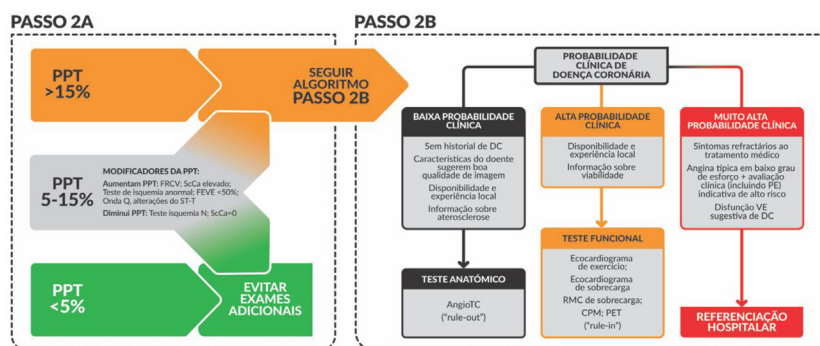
PASSO 2A

PPT
>15%

SEGUIR ALGORITMO PASSO 2B

PPT
5-15%

MODIFICADORES DA PPT:
Aumentam PPT: FRCV; ScCa elevado; Teste de isquemia anormal; FEVE <50%; Onda Q, alterações do ST-T
Diminui PPT: Teste isquemia N; ScCa=0

PPT
<5%

EVITAR EXAMES ADICIONAIS

PASSO 2B

PROBABILIDADE CLÍNICA DE DOENÇA CORONÁRIA

BAIXA PROBABILIDADE CLÍNICA

Sem historial de DC

Características do doente sugerem boa qualidade de imagem

Disponibilidade e experiência local

Informação sobre aterosclerose

TESTE ANATÓMICO

AngioTC
("rule-out")

ALTA PROBABILIDADE CLÍNICA

Disponibilidade e experiência local

Informação sobre viabilidade

TESTE FUNCIONAL

Ecocardiograma de exercício;

Ecocardiograma de sobrecarga

RMC de sobrecarga;

CPM; PET

("rule-in")

MUITO ALTA PROBABILIDADE CLÍNICA

Sintomas refractários ao tratamento médico

Angina típica em baixo grau de esforço + avaliação clínica (incluindo PE) indicativa de alto risco

Disfunção VE sugestiva de DC

REFERENCIAÇÃO HOSPITALAR